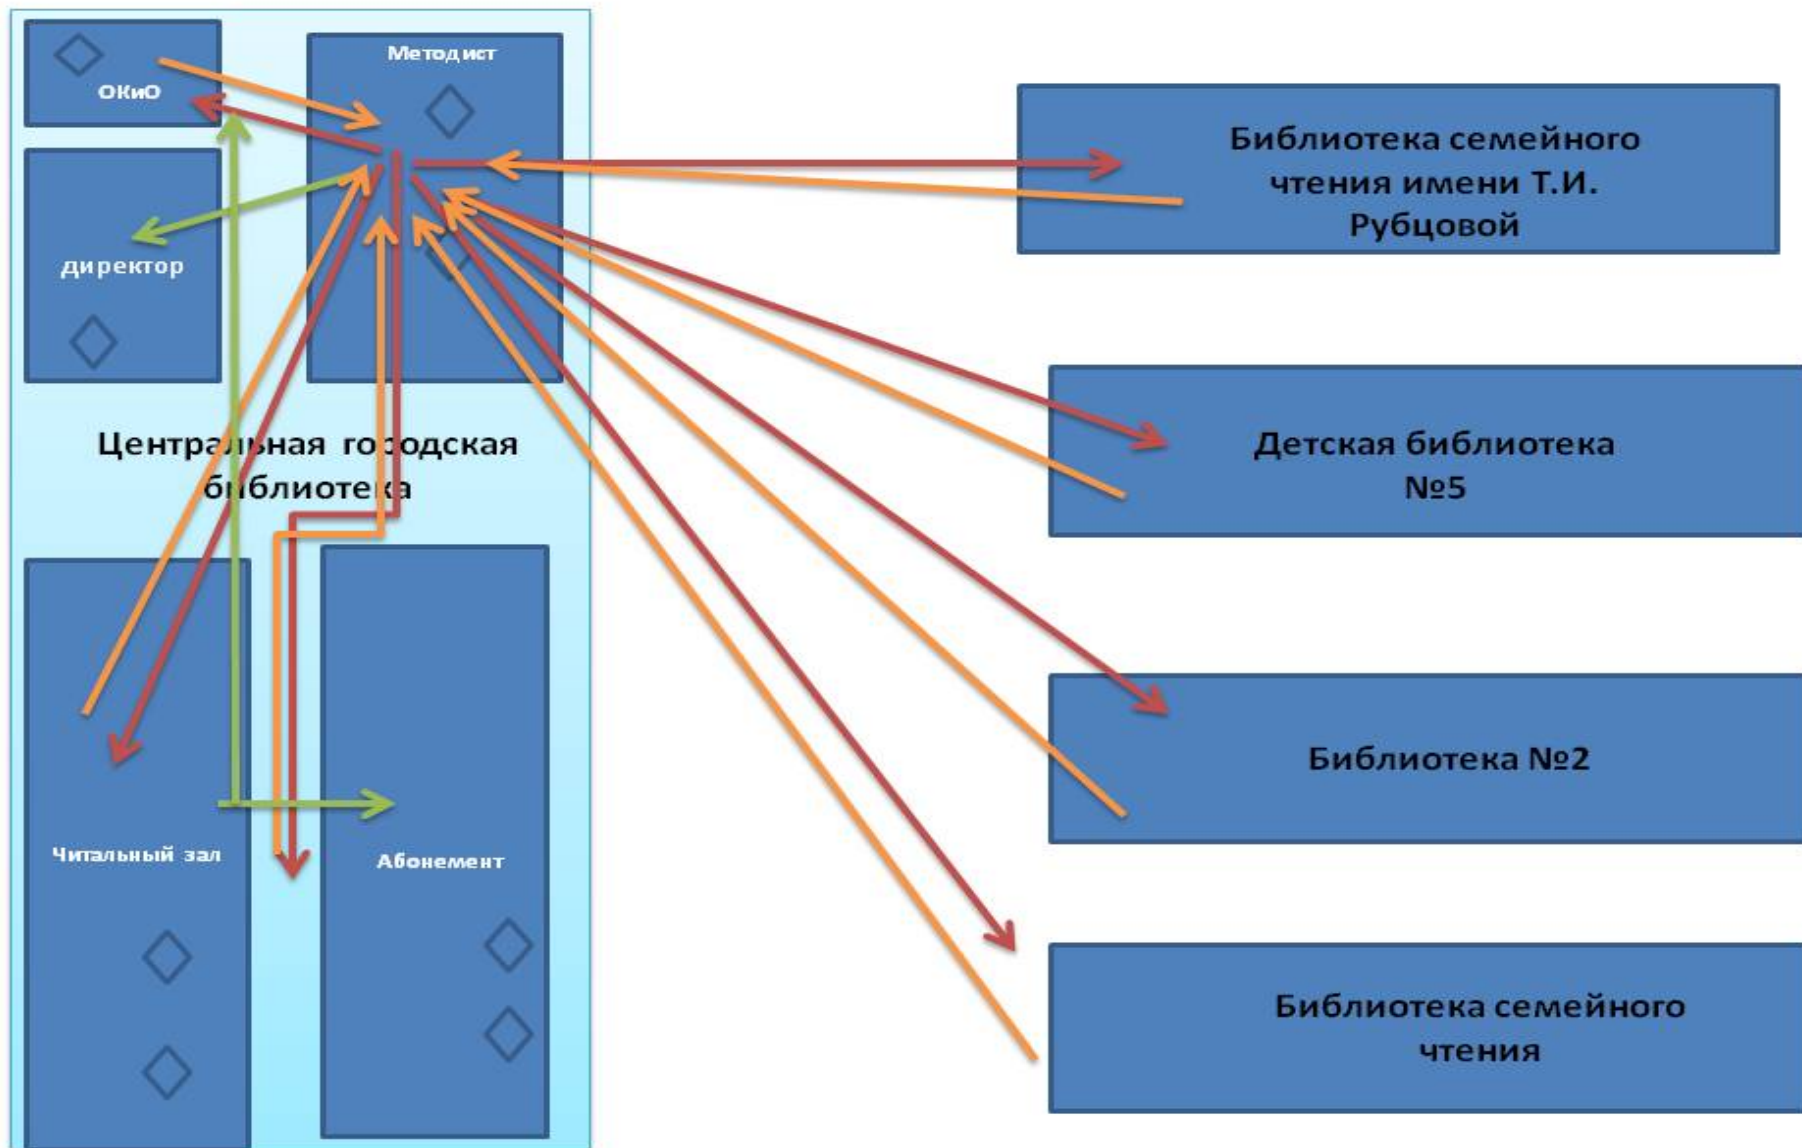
ОКиО

Методист

директор

Центральная городская библиотека

Читальный зал

Абонемент

Библиотека семейного чтения имени Т.И. Рубцовой

Детская библиотека №5

Библиотека №2

Библиотека семейного чтения